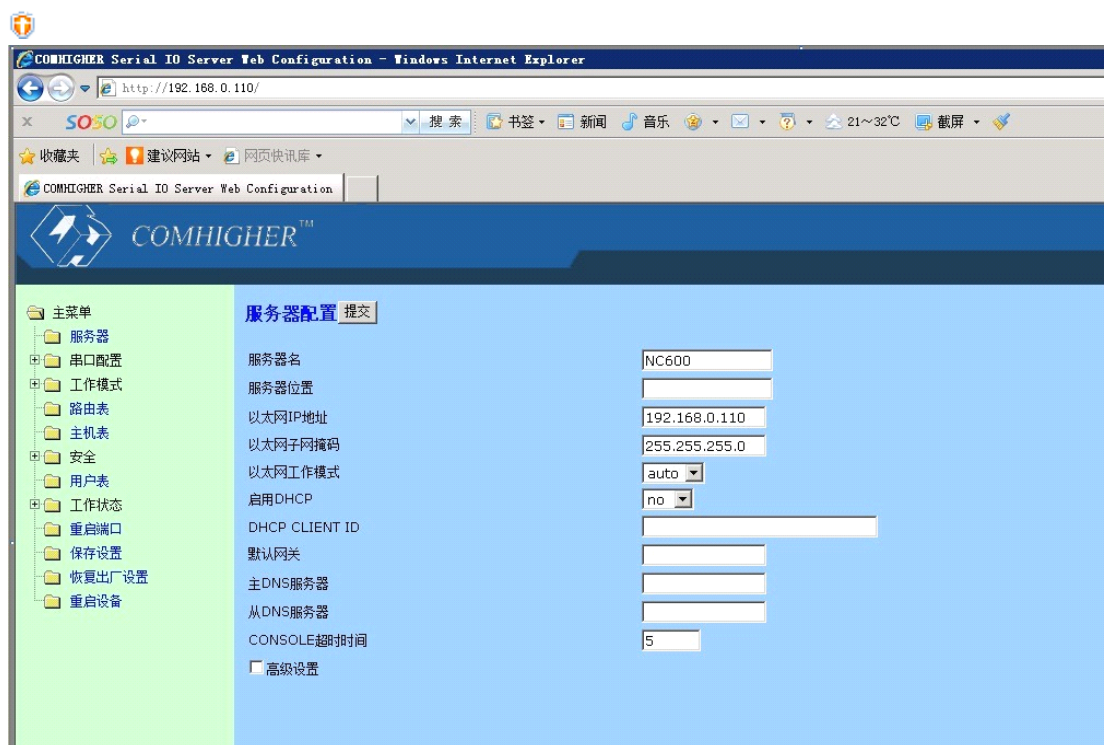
COMHIGHER Serial IO Server Web Configuration - Windows Internet Explorer

http://192.168.0.110/

SOSO 搜 索 书签 新闻 音乐 21～32℃ 截屏

收藏夹 建议网站 网页快讯库

COMHIGHER Serial IO Server Web Configuration

COMHIGHER™

主菜单
服务器
串口配置
工作模式
路由表
主机表
安全
用户表
工作状态
重启端口
保存设置
恢复出厂设置
重启设备

服务器配置 提交

| | |
|---|---|
| 服务器名 | NC600 |
| 服务器位置 | |
| 以太网IP地址 | 192.168.0.110 |
| 以太网子网掩码 | 255.255.255.0 |
| 以太网工作模式 | auto |
| 启用DHCP | no |
| DHCP CLIENT ID | |
| 默认网关 | |
| 主DNS服务器 | |
| 从DNS服务器 | |
| CONSOLE超时时间 | 5 |

高级设置